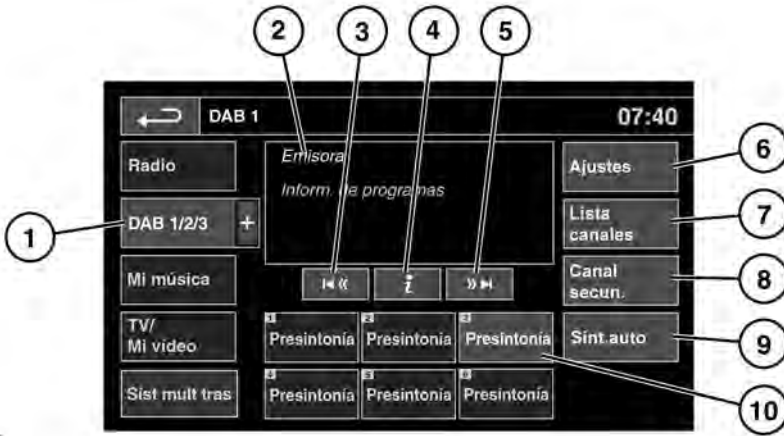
2 3 4 5

DAB 1

07:40

Radio

Emisora

Inform. de programas

Ajustes

6

1

DAB 1/2/3

+

Lista canales

7

Mi música

i

Canal secun.

8

TV/ Mi vídeo

1 Presintonía

2 Presintonía

3 Presintonía

Sint.auto

9

Sist mult tras

4 Presintonía

5 Presintonía

6 Presintonía

10